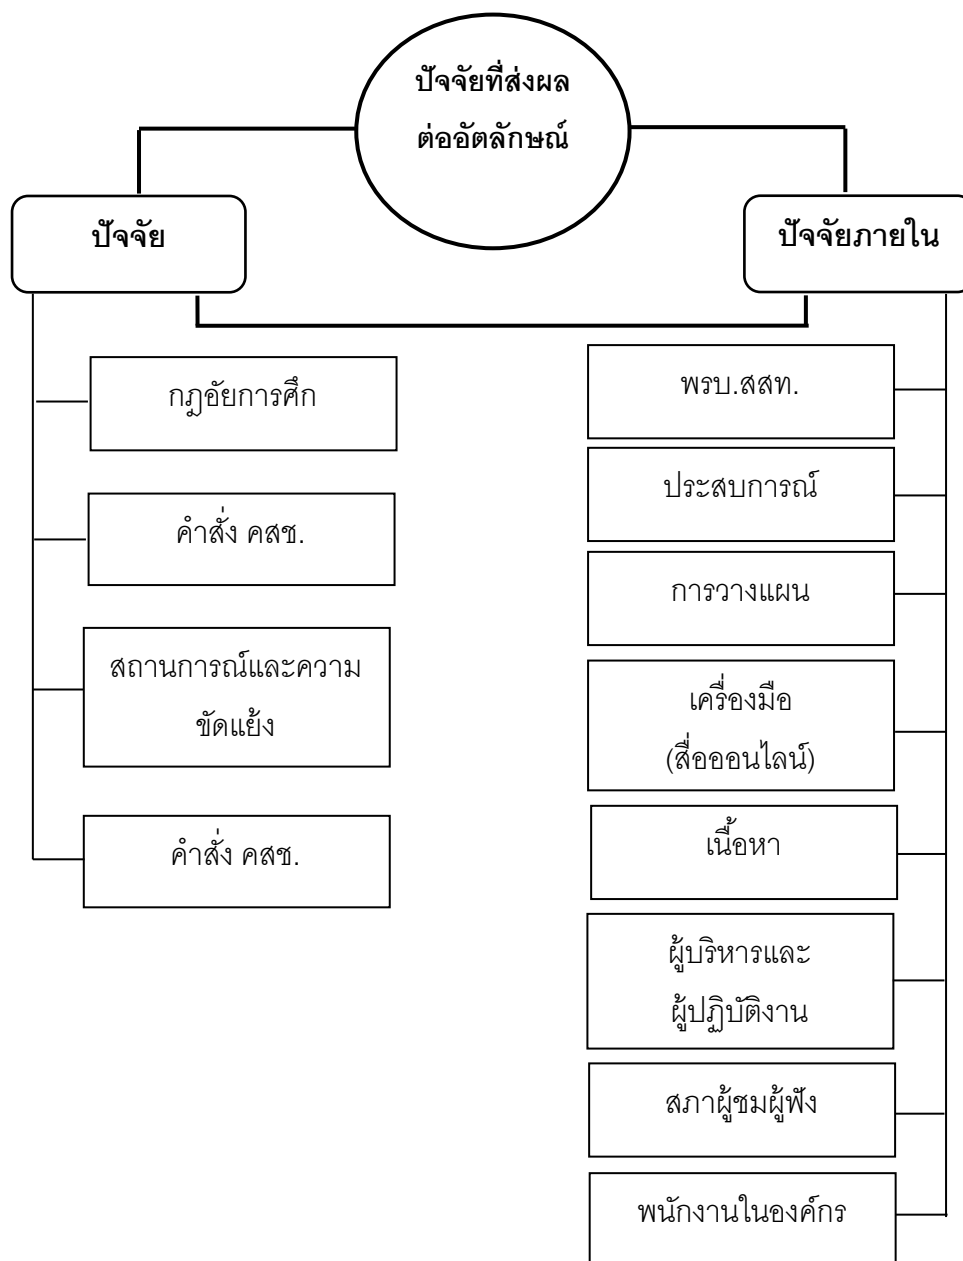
ปัจจัยที่ส่งผลต่ออัตลักษณ์

ปัจจัย

ปัจจัยภายใน

กฎอัยการศึก

คำสั่ง คสช.

สถานการณ์และความขัดแย้ง

คำสั่ง คสช.

พรบ.สสท.

ประสบการณ์

การวางแผน

เครื่องมือ (สื่อออนไลน์)

เนื้อหา

ผู้บริหารและผู้ปฏิบัติงาน

สภาผู้ชมผู้ฟัง

พนักงานในองค์กร